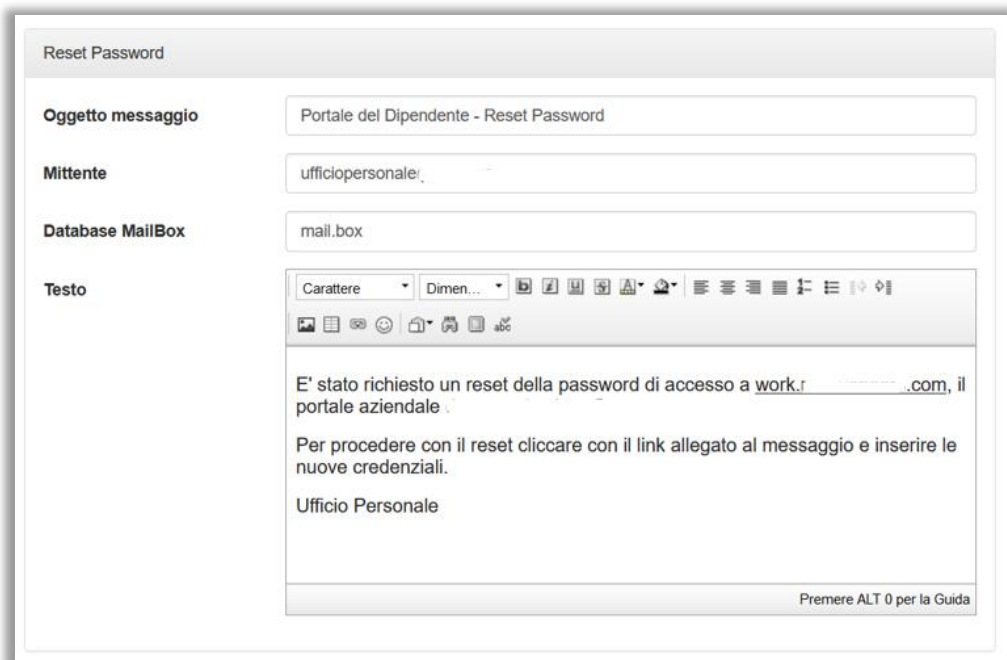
Reset Password

Oggetto messaggio
Portale del Dipendente - Reset Password

Mittente
ufficiopersonale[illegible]

Database MailBox
mail.box

Testo
Carattere
Dimen...

E' stato richiesto un reset della password di accesso a work.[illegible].com, il portale aziendale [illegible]

Per procedere con il reset cliccare con il link allegato al messaggio e inserire le nuove credenziali.

Ufficio Personale

Premere ALT 0 per la Guida